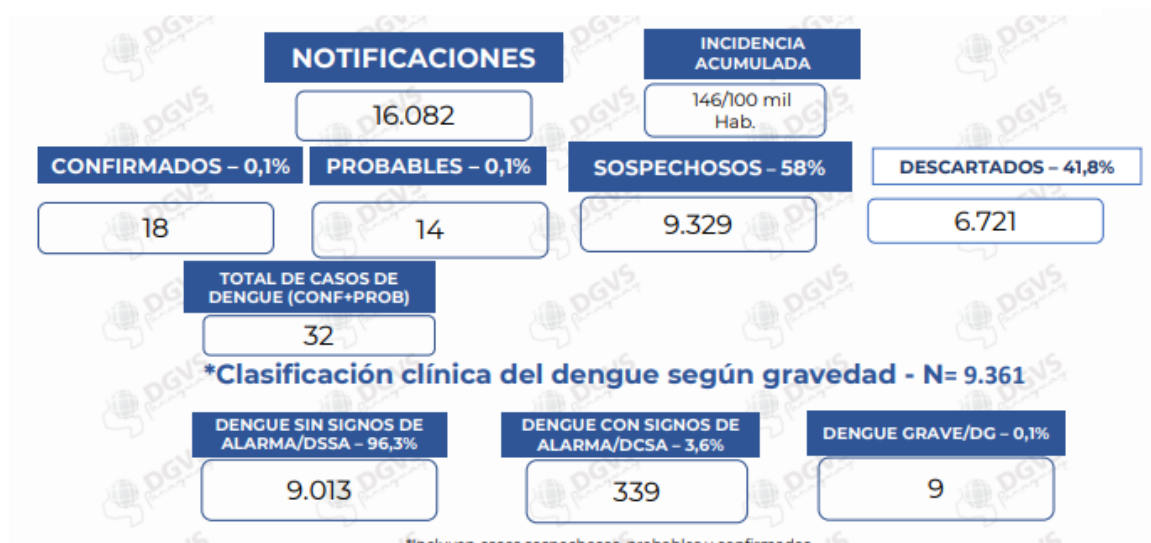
NOTIFICACIONES

16.082

INCIDENCIA ACUMULADA

146/100 mil Hab.

CONFIRMADOS – 0,1%

18

PROBABLES – 0,1%

14

SOSPECHOSOS – 58%

9.329

DESCARTADOS – 41,8%

6.721

TOTAL DE CASOS DE DENGUE (CONF+PROB)

32

*Clasificación clínica del dengue según gravedad - N= 9.361

DENGUE SIN SIGNOS DE ALARMA/DSSA – 96,3%

9.013

DENGUE CON SIGNOS DE ALARMA/DCSA – 3,6%

339

DENGUE GRAVE/DG – 0,1%

9

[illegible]